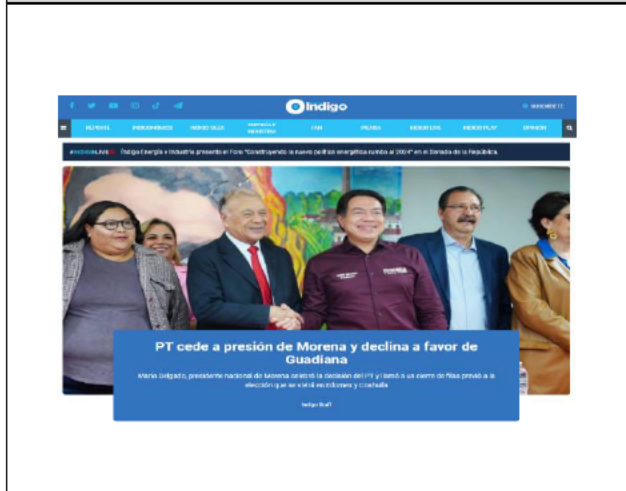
Indigo

SUSCRÍBETE

REPORTE ÍNDIGO | INDIGONOMICS | INDIGO LIVE | MEXICO | FAN | PIENSA | INDIGO GIS | INDIGO PLAY | OPINIÓN

#INDIGOLIVE Índigo Energía e Industria presenta el Foro "Construyendo la nueva política energética rumbo al 2024" en el Senado de la República

PT cede a presión de Morena y declina a favor de Guadiana

Mario Delgado, presidente nacional de Morena celebró la decisión del PT y llamó a un cierre de filas previo a la elección que se vivirá en Coahuila

Indigo Staff